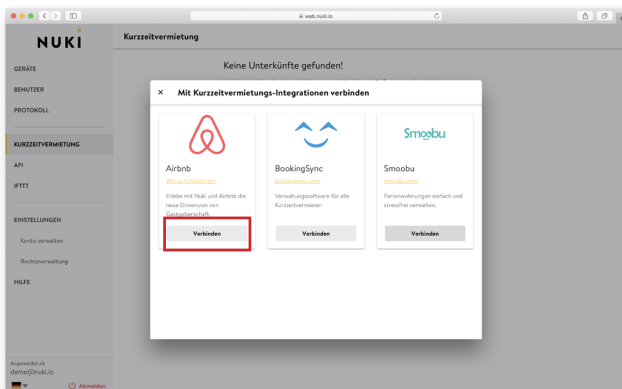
web.nuki.io

NUKI

GERÄTE

BENUTZER

PROTOKOLL

KURZZEITVERMIETUNG

API

IFTTT

EINSTELLUNGEN

Konto verwalten

Rechteverwaltung

HILFE

Angemeldet als
demo@nuki.io

Abmelden

Kurzzeitvermietung

Keine Unterkünfte gefunden!

× Mit Kurzzeitvermietungs-Integrationen verbinden

Airbnb
Wie es funktioniert
Erlebe mit Nuki und Airbnb die neue Dimension von Gastgeberschaft.
Verbinden

BookingSync
bookingsync.com
Verwaltungssoftware für alle Kurzzeitvermieter.
Verbinden

Smoobu
smoobu.com
Ferienwohnungen einfach und stressfrei verwalten.
Verbinden